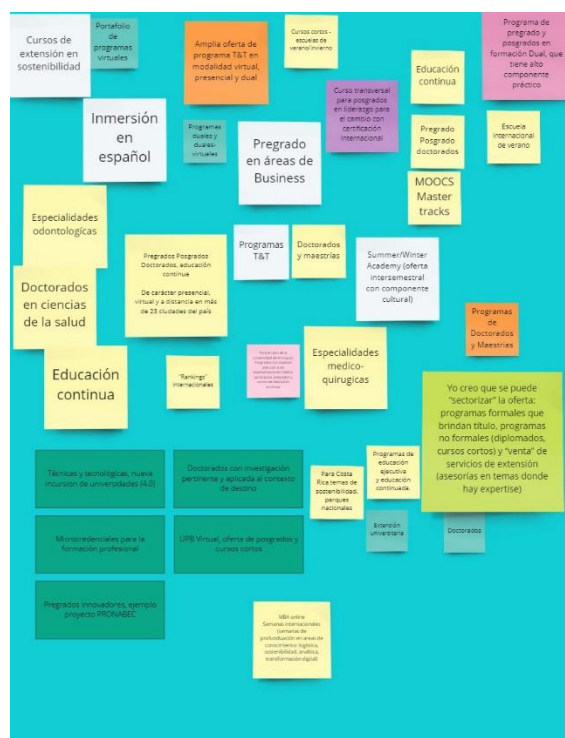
Cursos de extensión en sostenibilidad

Portafolio de programas virtuales

Amplia oferta de programa T&T en modalidad virtual, presencial y dual

Cursos cortos - escuelas de verano/invierno

Programa de pregrado y posgrados en formación Dual, que tiene alto componente práctico

Educación continua

Curso transversal para posgrados en liderazgo para el cambio con certificación internacional

Inmersión en español

Programas duales y duales-virtuales

Pregrado en áreas de Business

Pregrado Posgrado doctorados

Escuela internacional de verano

MOOCS Master tracks

Especialidades odontologicas

Pregrados Posgrados Doctorados, educación continua

De carácter presencial, virtual y a distancia en más de 23 ciudades del país

Programas T&T

Doctorados y maestrías

Summer/Winter Academy (oferta intersemestral con componente cultural)

Doctorados en ciencias de la salud

Programas de Doctorados y Maestrías

Educación continua

"Rankings" internacionales

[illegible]

Especialidades medico-quirugicas

Yo creo que se puede "sectorizar" la oferta: programas formales que brindan título, programas no formales (diplomados, cursos cortos) y "venta" de servicios de extensión (asesorías en temas donde hay expertise)

Técnicas y tecnológicas, nueva incursion de universidades (4.0)

Doctorados con investigación pertinente y aplicada al contexto de destino

Para Costa Rica temas de sostenibilidad, parques nacionales

Programas de educación ejecutiva y educación continuada

Extensión universitaria

Doctorados

Microcredenciales para la formación profesional

UPB Virtual, oferta de posgrados y cursos cortos

Pregrados innovadores, ejemplo proyecto PRONABEC

MBA online
Semanas internacionales (semanas de profundización en areas de conocimiento: logística, sostenibilidad, analítica, transformación digital)